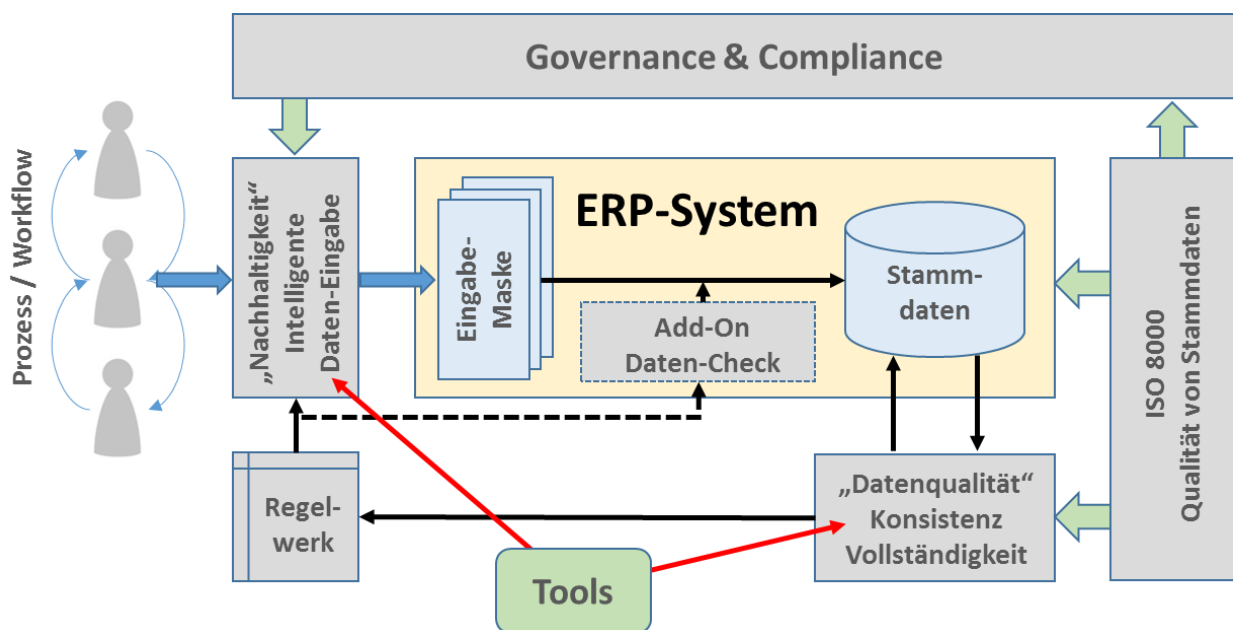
Governance & Compliance

Prozess / Workflow

„Nachhaltigkeit“ Intelligente Daten-Eingabe

ERP-System

Eingabe-Maske

Add-On Daten-Check

Stamm-daten

ISO 8000 Qualität von Stammdaten

Regel-werk

„Datenqualität“ Konsistenz Vollständigkeit

Tools